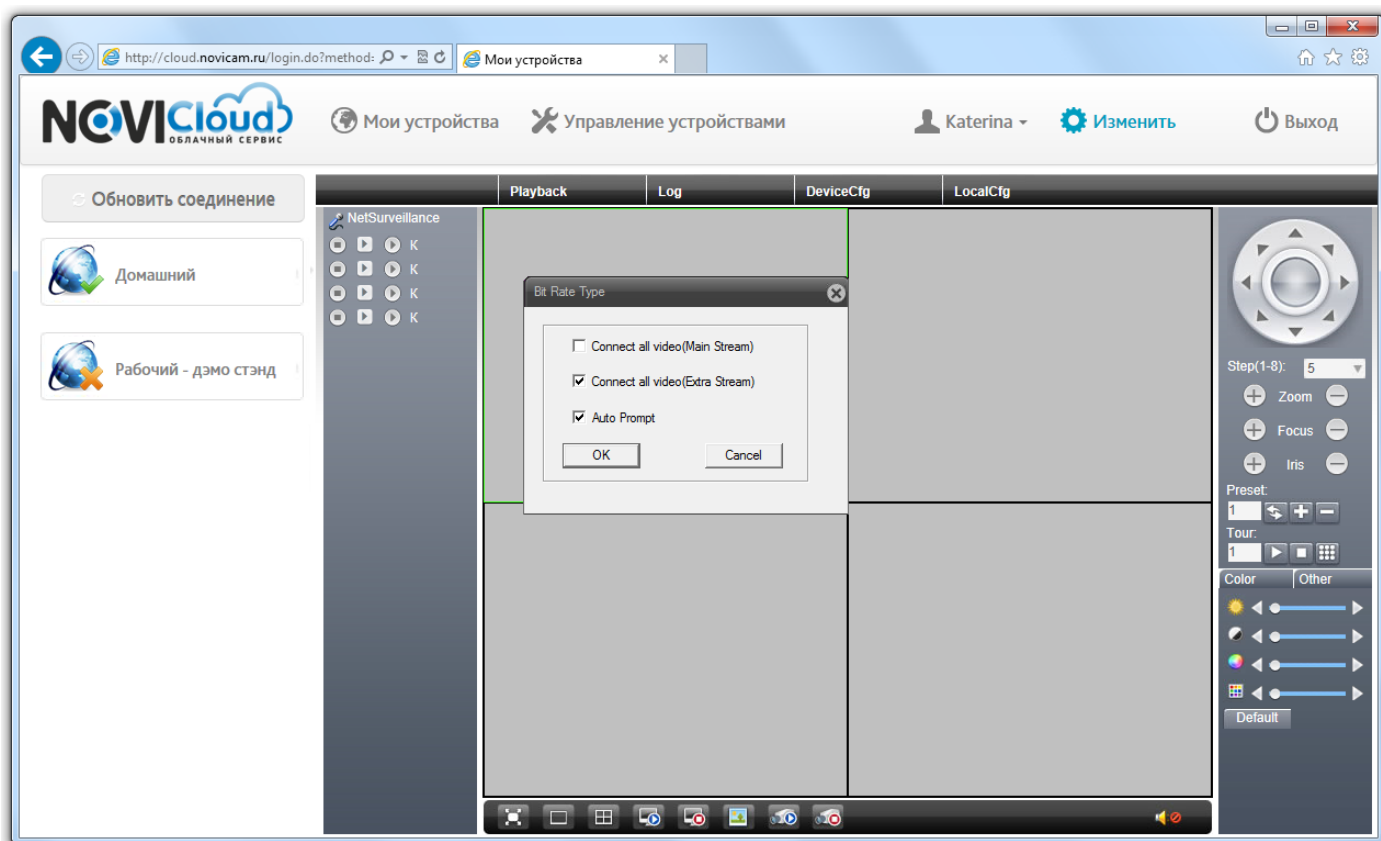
http://cloud.novicam.ru/login.do?method:

Мои устройства

NOVICloud
ОБЛАЧНЫЙ СЕРВИС

Мои устройства

Управление устройствами

Katerina

Изменить

Выход

Обновить соединение

Домашний

Рабочий - дэмо стэнд

Playback

Log

DeviceCfg

LocalCfg

NetSurveillance

K

K

K

K

Bit Rate Type

Connect all video(Main Stream)

Connect all video(Extra Stream)

Auto Prompt

OK

Cancel

Step(1-8):

5

Zoom

Focus

Iris

Preset:

1

Tour:

1

Color

Other

Default